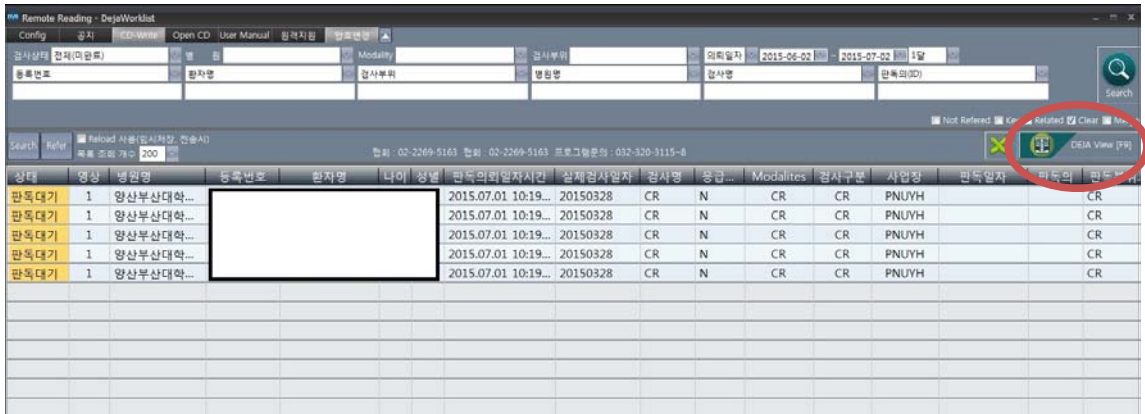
Remote Reading - DejaWorklist

Config | 공지 | CD-Write | Open CD | User Manual | 원격지원 | 암호변경

검사상태 전체(미완료) | 병원 | Modality | 검사부위 | 의뢰일자 2015-06-02 ~ 2015-07-02 1달
등록번호 | 환자명 | 검사부위 | 병원명 | 검사명 | 판독의(ID)

Search

Not Refered | Ke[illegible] | Related | Clear | M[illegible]

Search | Refer | Reload 사용(임시저장, 전송시) | 목록 조회 개수 200

현희 : 02-2269-5163 현희 : 02-2269-5163 프로그램문의 : 032-320-3115~8

DEJA View [F9]

| 상태 | 영상 | 병원명 | 등록번호 | 환자명 | 나이 | 성별 | 판독의뢰일자시간 | 실제검사일자 | 검사명 | 응급... | Modalites | 검사구분 | 사업장 | 판독일자 | 판독의 | 판독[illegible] |
|---|---|---|---|---|---|---|---|---|---|---|---|---|---|---|---|---|
| 판독대기 | 1 | 양산부산대학... | | | | | 2015.07.01 10:19... | 20150328 | CR | N | CR | CR | PNUYH | | | CR |
| 판독대기 | 1 | 양산부산대학... | | | | | 2015.07.01 10:19... | 20150328 | CR | N | CR | CR | PNUYH | | | CR |
| 판독대기 | 1 | 양산부산대학... | | | | | 2015.07.01 10:19... | 20150328 | CR | N | CR | CR | PNUYH | | | CR |
| 판독대기 | 1 | 양산부산대학... | | | | | 2015.07.01 10:19... | 20150328 | CR | N | CR | CR | PNUYH | | | CR |
| 판독대기 | 1 | 양산부산대학... | | | | | 2015.07.01 10:19... | 20150328 | CR | N | CR | CR | PNUYH | | | CR |